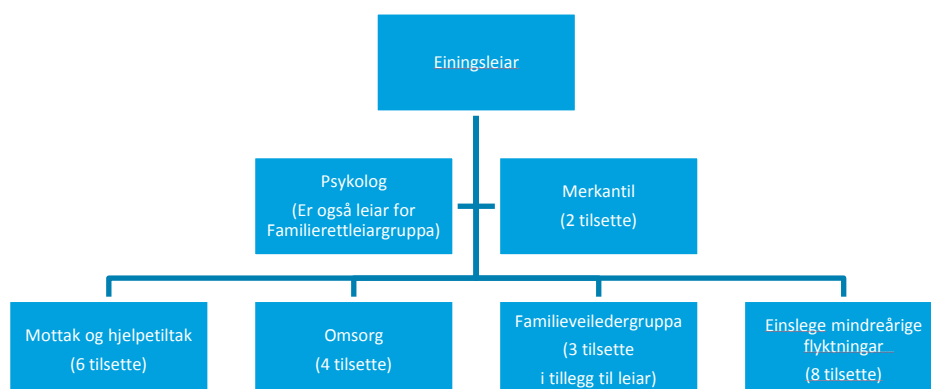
Einingsleiar

Psykolog
(Er også leiar for Familierettleiargruppa)

Merkantil
(2 tilsette)

Mottak og hjelpetiltak
(6 tilsette)

Omsorg
(4 tilsette)

Familieveiledergruppa
(3 tilsette
i tillegg til leiar)

Einslege mindreårige flyktningar
(8 tilsette)